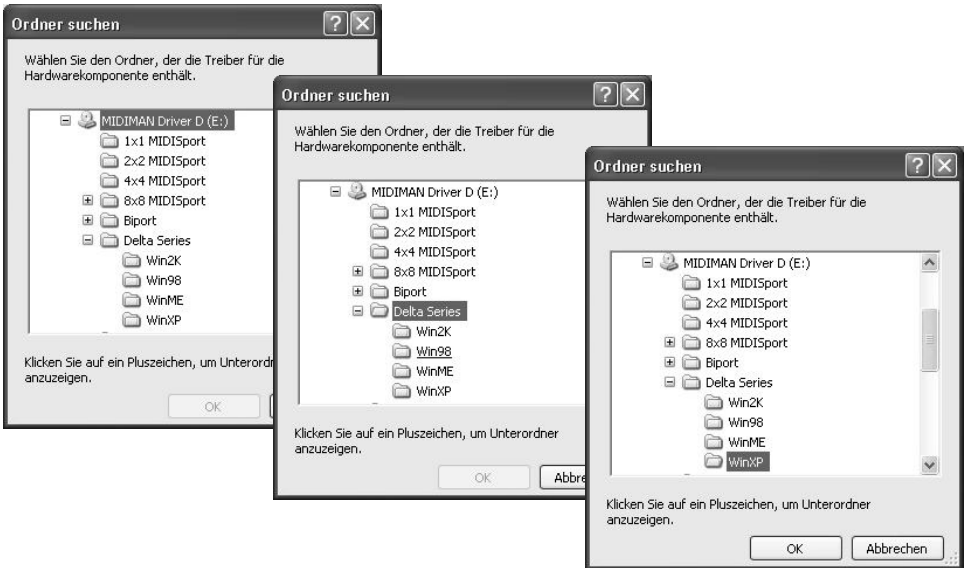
Ordner suchen

Wählen Sie den Ordner, der die Treiber für die Hardwarekomponente enthält.

MIDIMAN Driver D (E:)
1x1 MIDISport
2x2 MIDISport
4x4 MIDISport
8x8 MIDISport
Biport
Delta Series
Win2K
Win98
WinME
WinXP

Klicken Sie auf ein Pluszeichen, um Unterordn anzuzeigen.

OK

Ordner suchen

Wählen Sie den Ordner, der die Treiber für die Hardwarekomponente enthält.

MIDIMAN Driver D (E:)
1x1 MIDISport
2x2 MIDISport
4x4 MIDISport
8x8 MIDISport
Biport
Delta Series
Win2K
Win98
WinME
WinXP

Klicken Sie auf ein Pluszeichen, um Unterordner anzuzeigen.

OK
Abbre

Ordner suchen

Wählen Sie den Ordner, der die Treiber für die Hardwarekomponente enthält.

MIDIMAN Driver D (E:)
1x1 MIDISport
2x2 MIDISport
4x4 MIDISport
8x8 MIDISport
Biport
Delta Series
Win2K
Win98
WinME
WinXP

Klicken Sie auf ein Pluszeichen, um Unterordner anzuzeigen.

OK
Abbrechen